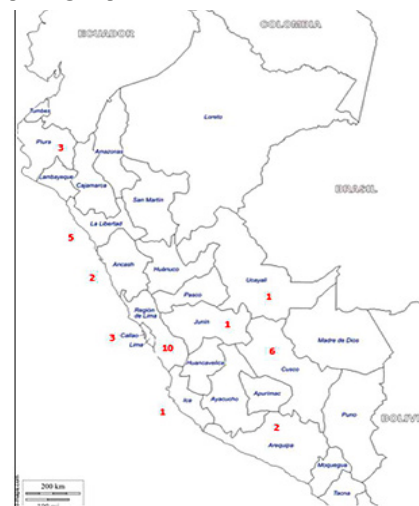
ECUADOR
COLOMBIA
Tumbes
Loreto
Piura
3
Amazonas
Lambayeque
Cajamarca
San Martin
BRASIL
La Libertad
5
Ancash
2
Huánuco
Ucayali
1
Pasco
Región de Lima
Junín
1
3
Callao
Lima
10
6
Madre de Dios
Cusco
Huancavelica
Apurimac
1
Ica
Ayacucho
Puno
BOLIV
2
Arequipa
Moquegua
Tacna
200 km
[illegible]